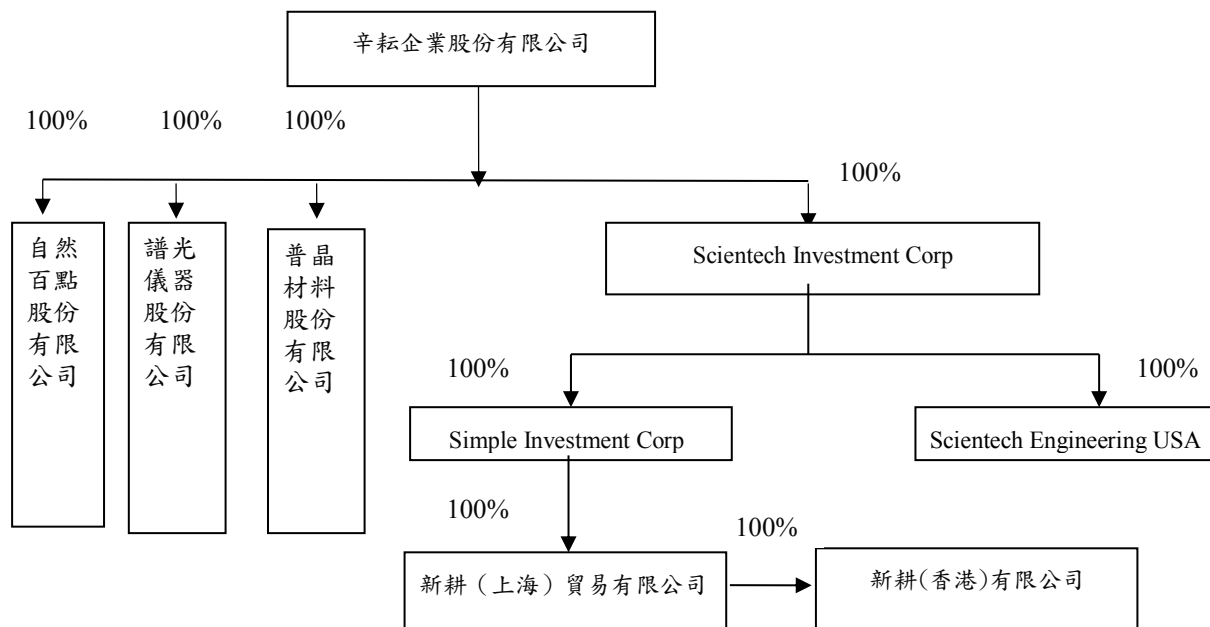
辛耘企業股份有限公司

100% 100% 100%

100%

自然百點股份有限公司

譜光儀器股份有限公司

普晶材料股份有限公司

Scientech Investment Corp

100%

100%

Simple Investment Corp

Scientech Engineering USA

100%

100%

新耕（上海）貿易有限公司

新耕(香港)有限公司